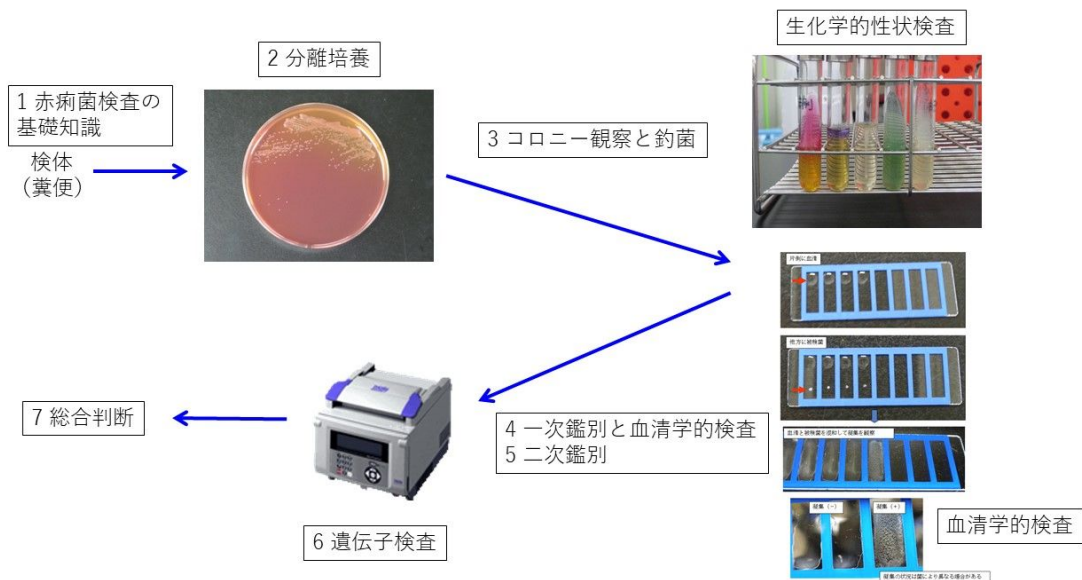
生化学的性状検査

2 分離培養

1 赤痢菌検査の基礎知識

検体（糞便）

3 コロニー観察と釣菌

片側に血清

他方に被検菌

血清と被検菌を混和して凝集を観察

凝集（−）

凝集（+）

凝集の状況は菌により異なる場合がある

7 総合判断

4 一次鑑別と血清学的検査
5 二次鑑別

血清学的検査

6 遺伝子検査